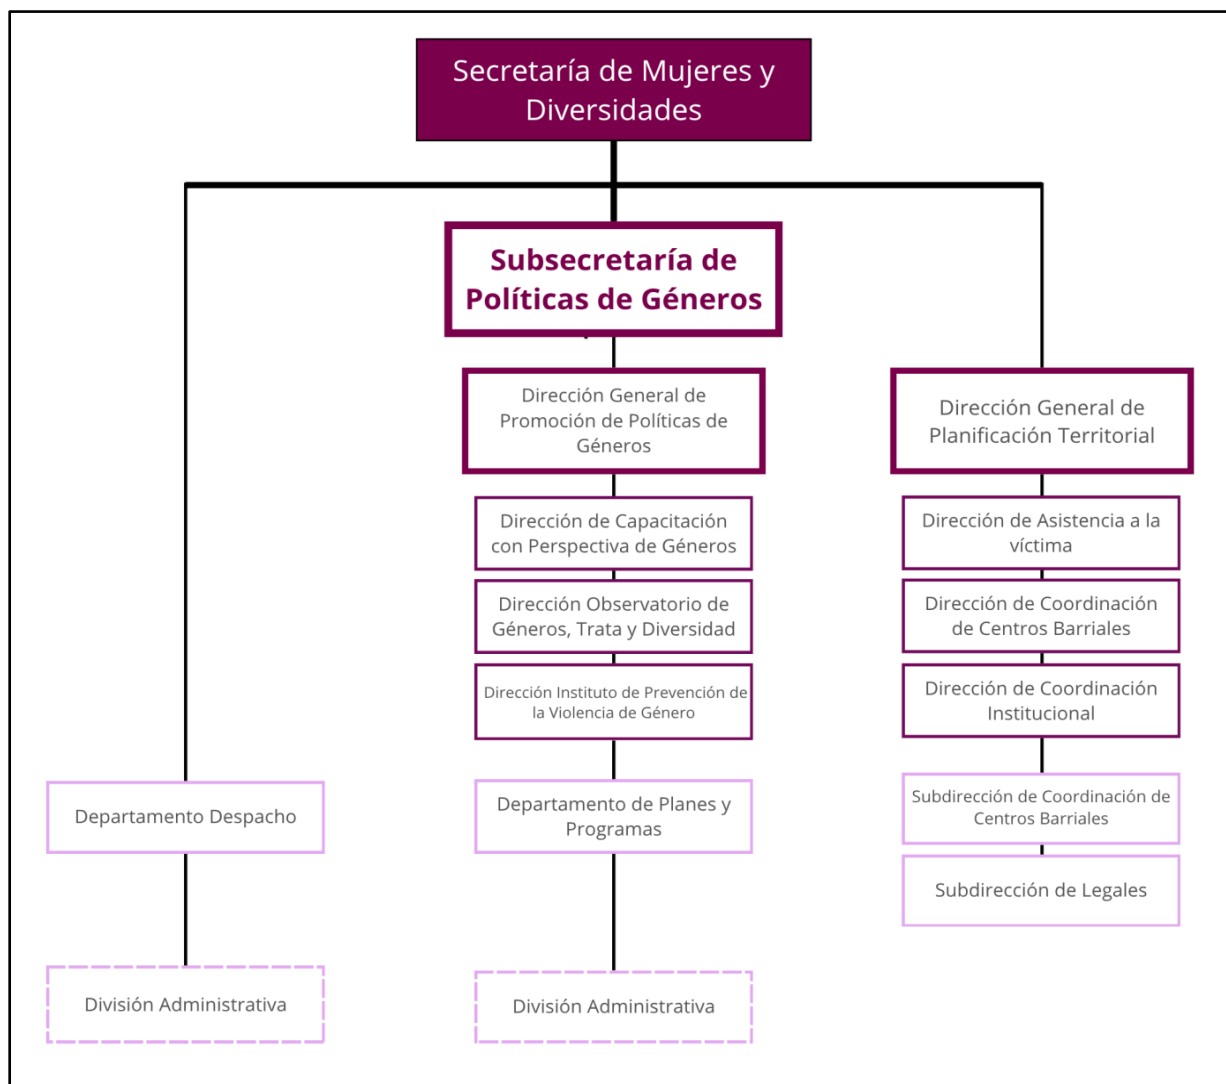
Secretaría de Mujeres y Diversidades

Subsecretaría de Políticas de Géneros

Dirección General de Promoción de Políticas de Géneros

Dirección de Capacitación con Perspectiva de Géneros

Dirección Observatorio de Géneros, Trata y Diversidad

Dirección Instituto de Prevención de la Violencia de Género

Departamento de Planes y Programas

División Administrativa

Dirección General de Planificación Territorial

Dirección de Asistencia a la víctima

Dirección de Coordinación de Centros Barriales

Dirección de Coordinación Institucional

Subdirección de Coordinación de Centros Barriales

Subdirección de Legales

Departamento Despacho

División Administrativa